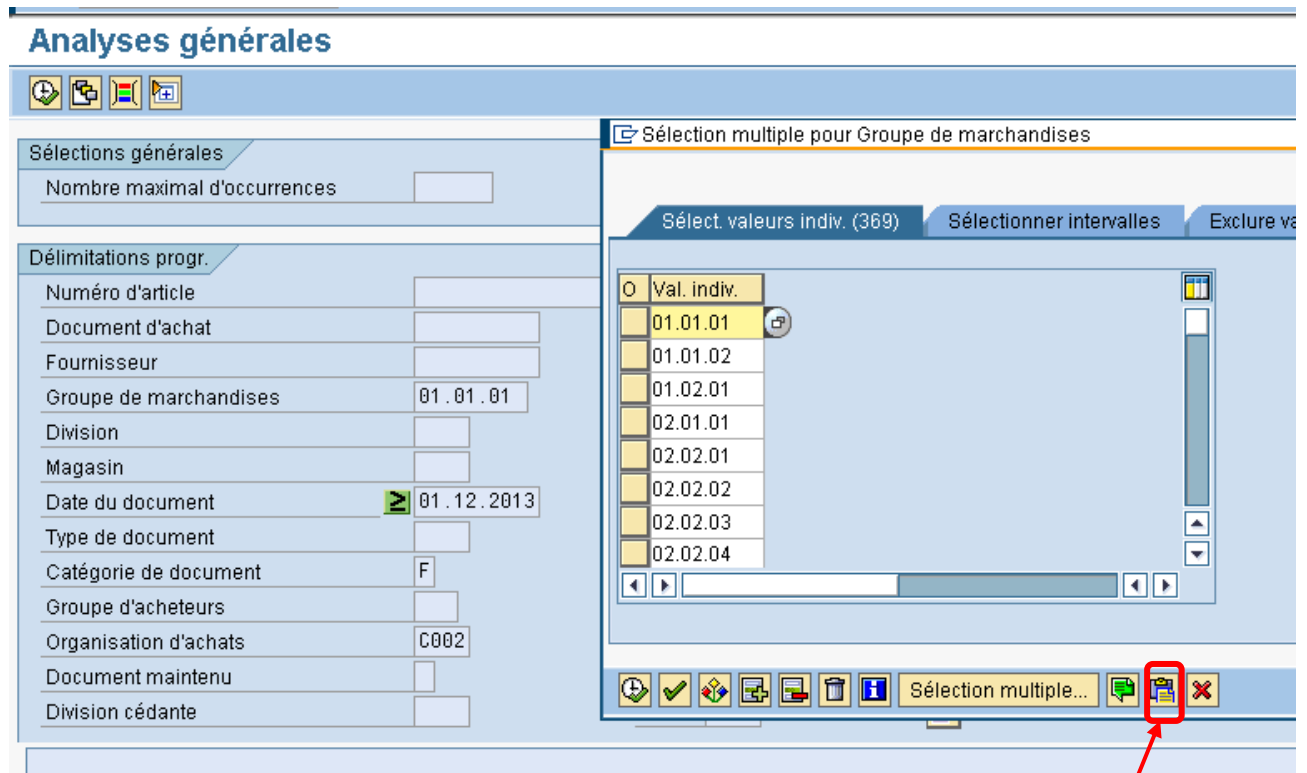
Analyses générales

Sélections générales

Nombre maximal d'occurrences

Délimitations progr.

Numéro d'article

Document d'achat

Fournisseur

Groupe de marchandises 01.01.01

Division

Magasin

Date du document 01.12.2013

Type de document

Catégorie de document F

Groupe d'acheteurs

Organisation d'achats C002

Document maintenu

Division cédante

Sélection multiple pour Groupe de marchandises

Sélect. valeurs indiv. (369) | Sélectionner intervalles | Exclure va

| O | Val. indiv. |
|---|---|
| | 01.01.01 |
| | 01.01.02 |
| | 01.02.01 |
| | 02.01.01 |
| | 02.02.01 |
| | 02.02.02 |
| | 02.02.03 |
| | 02.02.04 |

Sélection multiple...